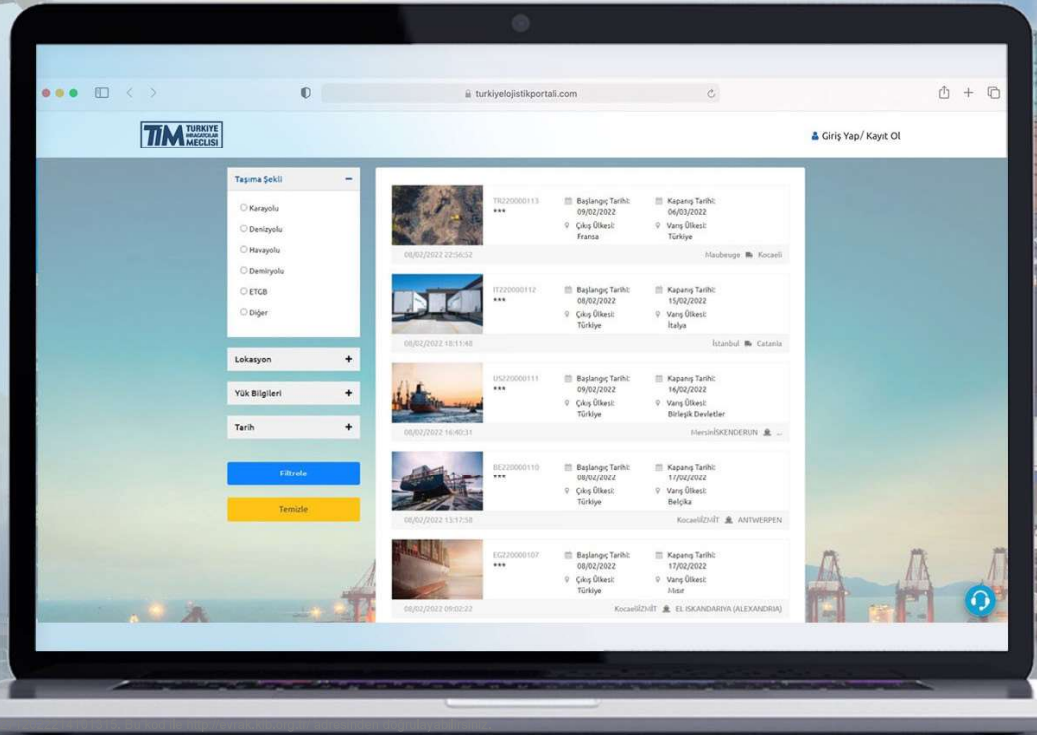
turkiyelojistikportali.com

TİM TÜRKİYE İHRACATÇILAR MECLİSİ

Giriş Yap/ Kayıt Ol

Taşıma Şekli

Karayolu
Denizyolu
Havayolu
Demiryolu
ETGB
Diğer

Lokasyon

Yük Bilgileri

Tarih

Filtrele

Temizle

TR220000113
***
Başlangıç Tarihi: 09/02/2022
Kapanış Tarihi: 06/03/2022
Çıkış Ülkesi: Fransa
Varış Ülkesi: Türkiye
08/02/2022 22:56:52
Maubeuge Kocaeli

IT220000112
***
Başlangıç Tarihi: 08/02/2022
Kapanış Tarihi: 15/02/2022
Çıkış Ülkesi: Türkiye
Varış Ülkesi: İtalya
08/02/2022 18:11:48
İstanbul Catania

US220000111
***
Başlangıç Tarihi: 09/02/2022
Kapanış Tarihi: 16/02/2022
Çıkış Ülkesi: Türkiye
Varış Ülkesi: Birleşik Devletler
08/02/2022 16:40:31
MersinİSKENDERUN ...

BE220000110
***
Başlangıç Tarihi: 08/02/2022
Kapanış Tarihi: 17/02/2022
Çıkış Ülkesi: Türkiye
Varış Ülkesi: Belçika
08/02/2022 13:17:58
KocaeliİZMİT ANTWERPEN

EG220000107
***
Başlangıç Tarihi: 08/02/2022
Kapanış Tarihi: 17/02/2022
Çıkış Ülkesi: Türkiye
Varış Ülkesi: Mısır
08/02/2022 09:02:22
KocaeliİZMİT EL ISKANDARIYA (ALEXANDRIA)